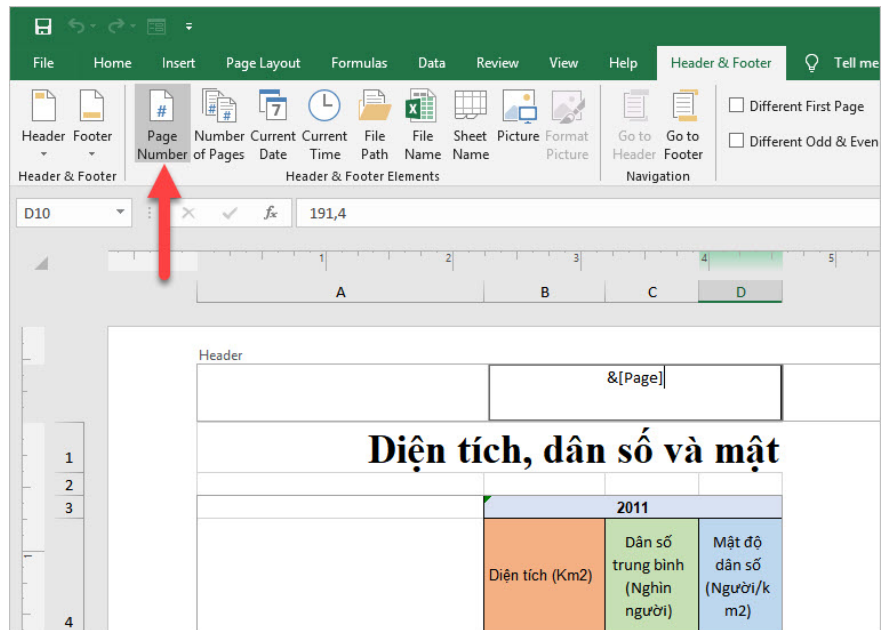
File Home Insert Page Layout Formulas Data Review View Help Header & Footer Tell me

Header Footer
Header & Footer

Page Number Number of Pages Current Date Current Time File Path File Name Sheet Name Picture Format Picture
Header & Footer Elements

Go to Header Go to Footer
Navigation

Different First Page
Different Odd & Even

D10 $f_x$ 191,4

1 2 3 4 5

A B C D

Header

&[Page]

1 Diện tích, dân số và mật
2
3 2011
4 Diện tích (Km2) Dân số trung bình (Nghìn người) Mật độ dân số (Người/km2)